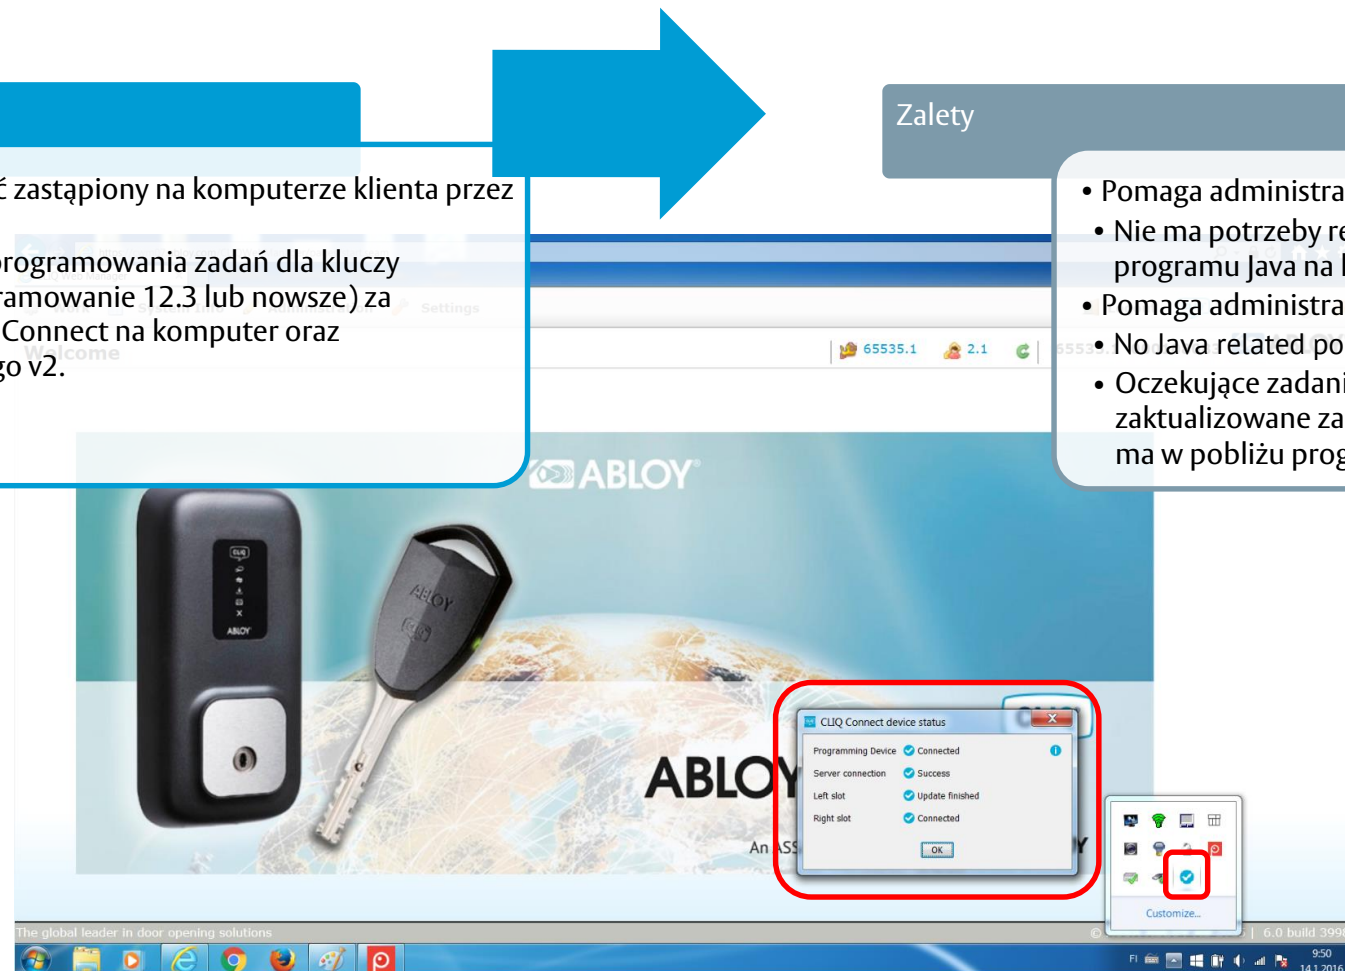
ć zastąpiony na komputerze klienta przez

programowania zadań dla kluczy ramowanie 12.3 lub nowsze) za Connect na komputer oraz go v2.

Zalety

• Pomaga administra
• Nie ma potrzeby re programu Java na
• Pomaga administra
• No Java related po
• Oczekujące zadani zaktualizowane za ma w pobliżu prog

Welcome

Settings

65535.1

2.1

ABLOY

ABLOY

An ASS

CLIQ Connect device status

Programming Device | Connected
Server connection | Success
Left slot | Update finished
Right slot | Connected

OK

Customize...

The global leader in door opening solutions

6.0 build 3998

FI

9:50

14.1.2016